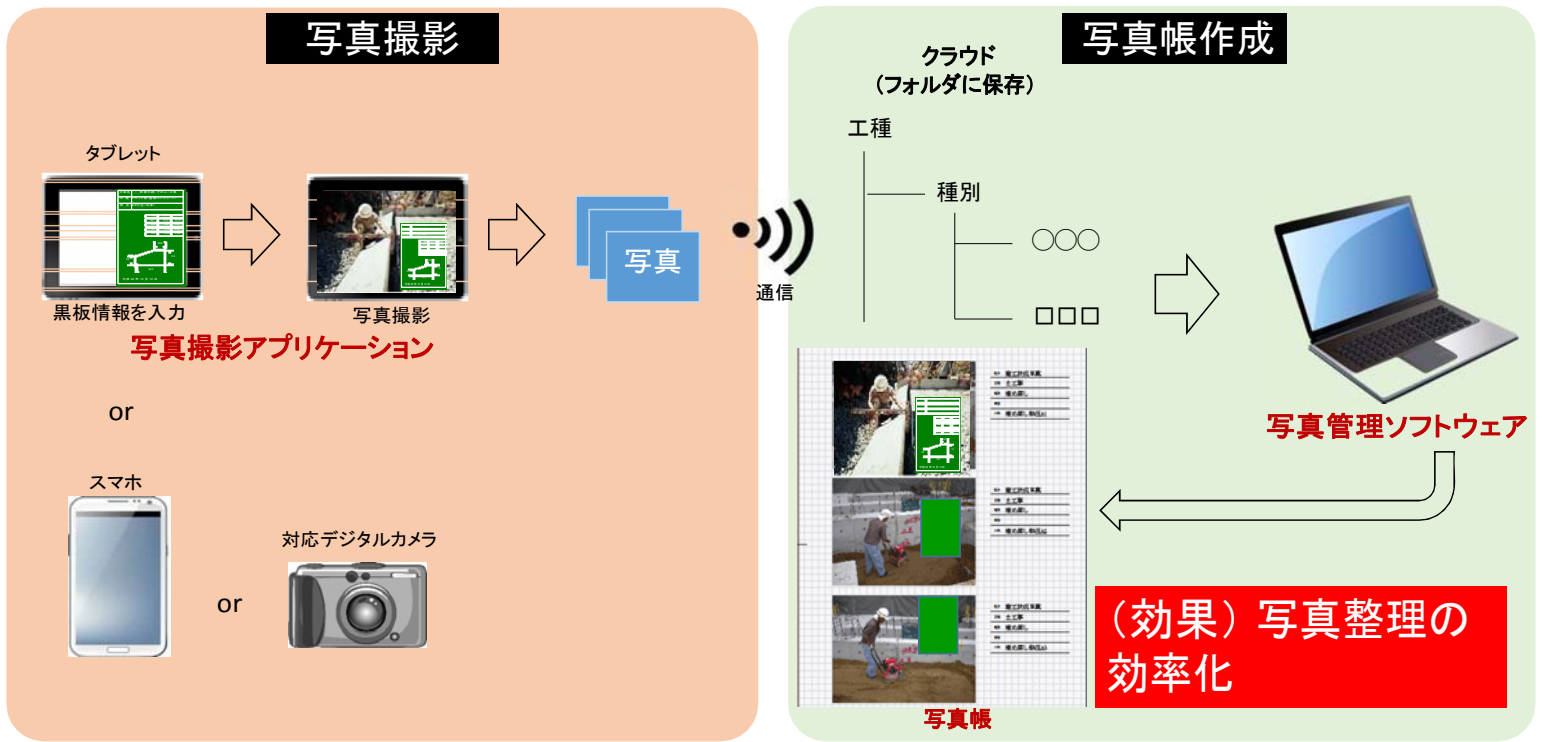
写真撮影

タブレット

黒板情報を入力

写真撮影

写真

写真撮影アプリケーション

or

スマホ

or

対応デジタルカメラ

通信

写真帳作成

クラウド
（フォルダに保存）

工種

種別

○○○

□□□

写真管理ソフトウェア

写真帳

（効果）写真整理の効率化